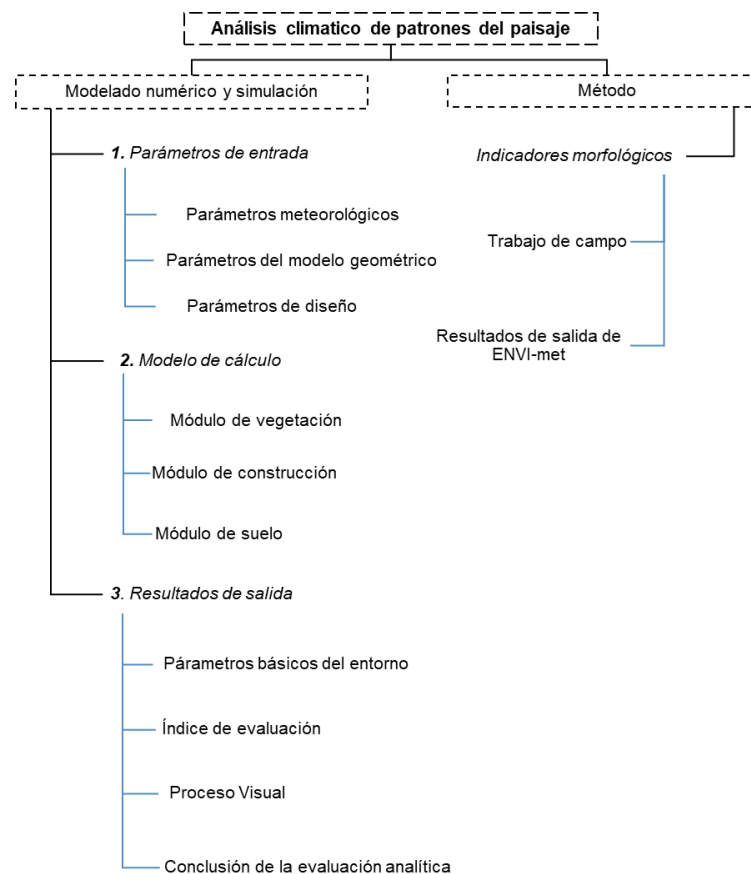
Análisis climatico de patrones del paisaje

Modelado numérico y simulación

Método

1. Parámetros de entrada

Parámetros meteorológicos

Parámetros del modelo geométrico

Parámetros de diseño

2. Modelo de cálculo

Módulo de vegetación

Módulo de construcción

Módulo de suelo

3. Resultados de salida

Párametros básicos del entorno

Índice de evaluación

Proceso Visual

Conclusión de la evaluación analítica

Indicadores morfológicos

Trabajo de campo

Resultados de salida de ENVI-met